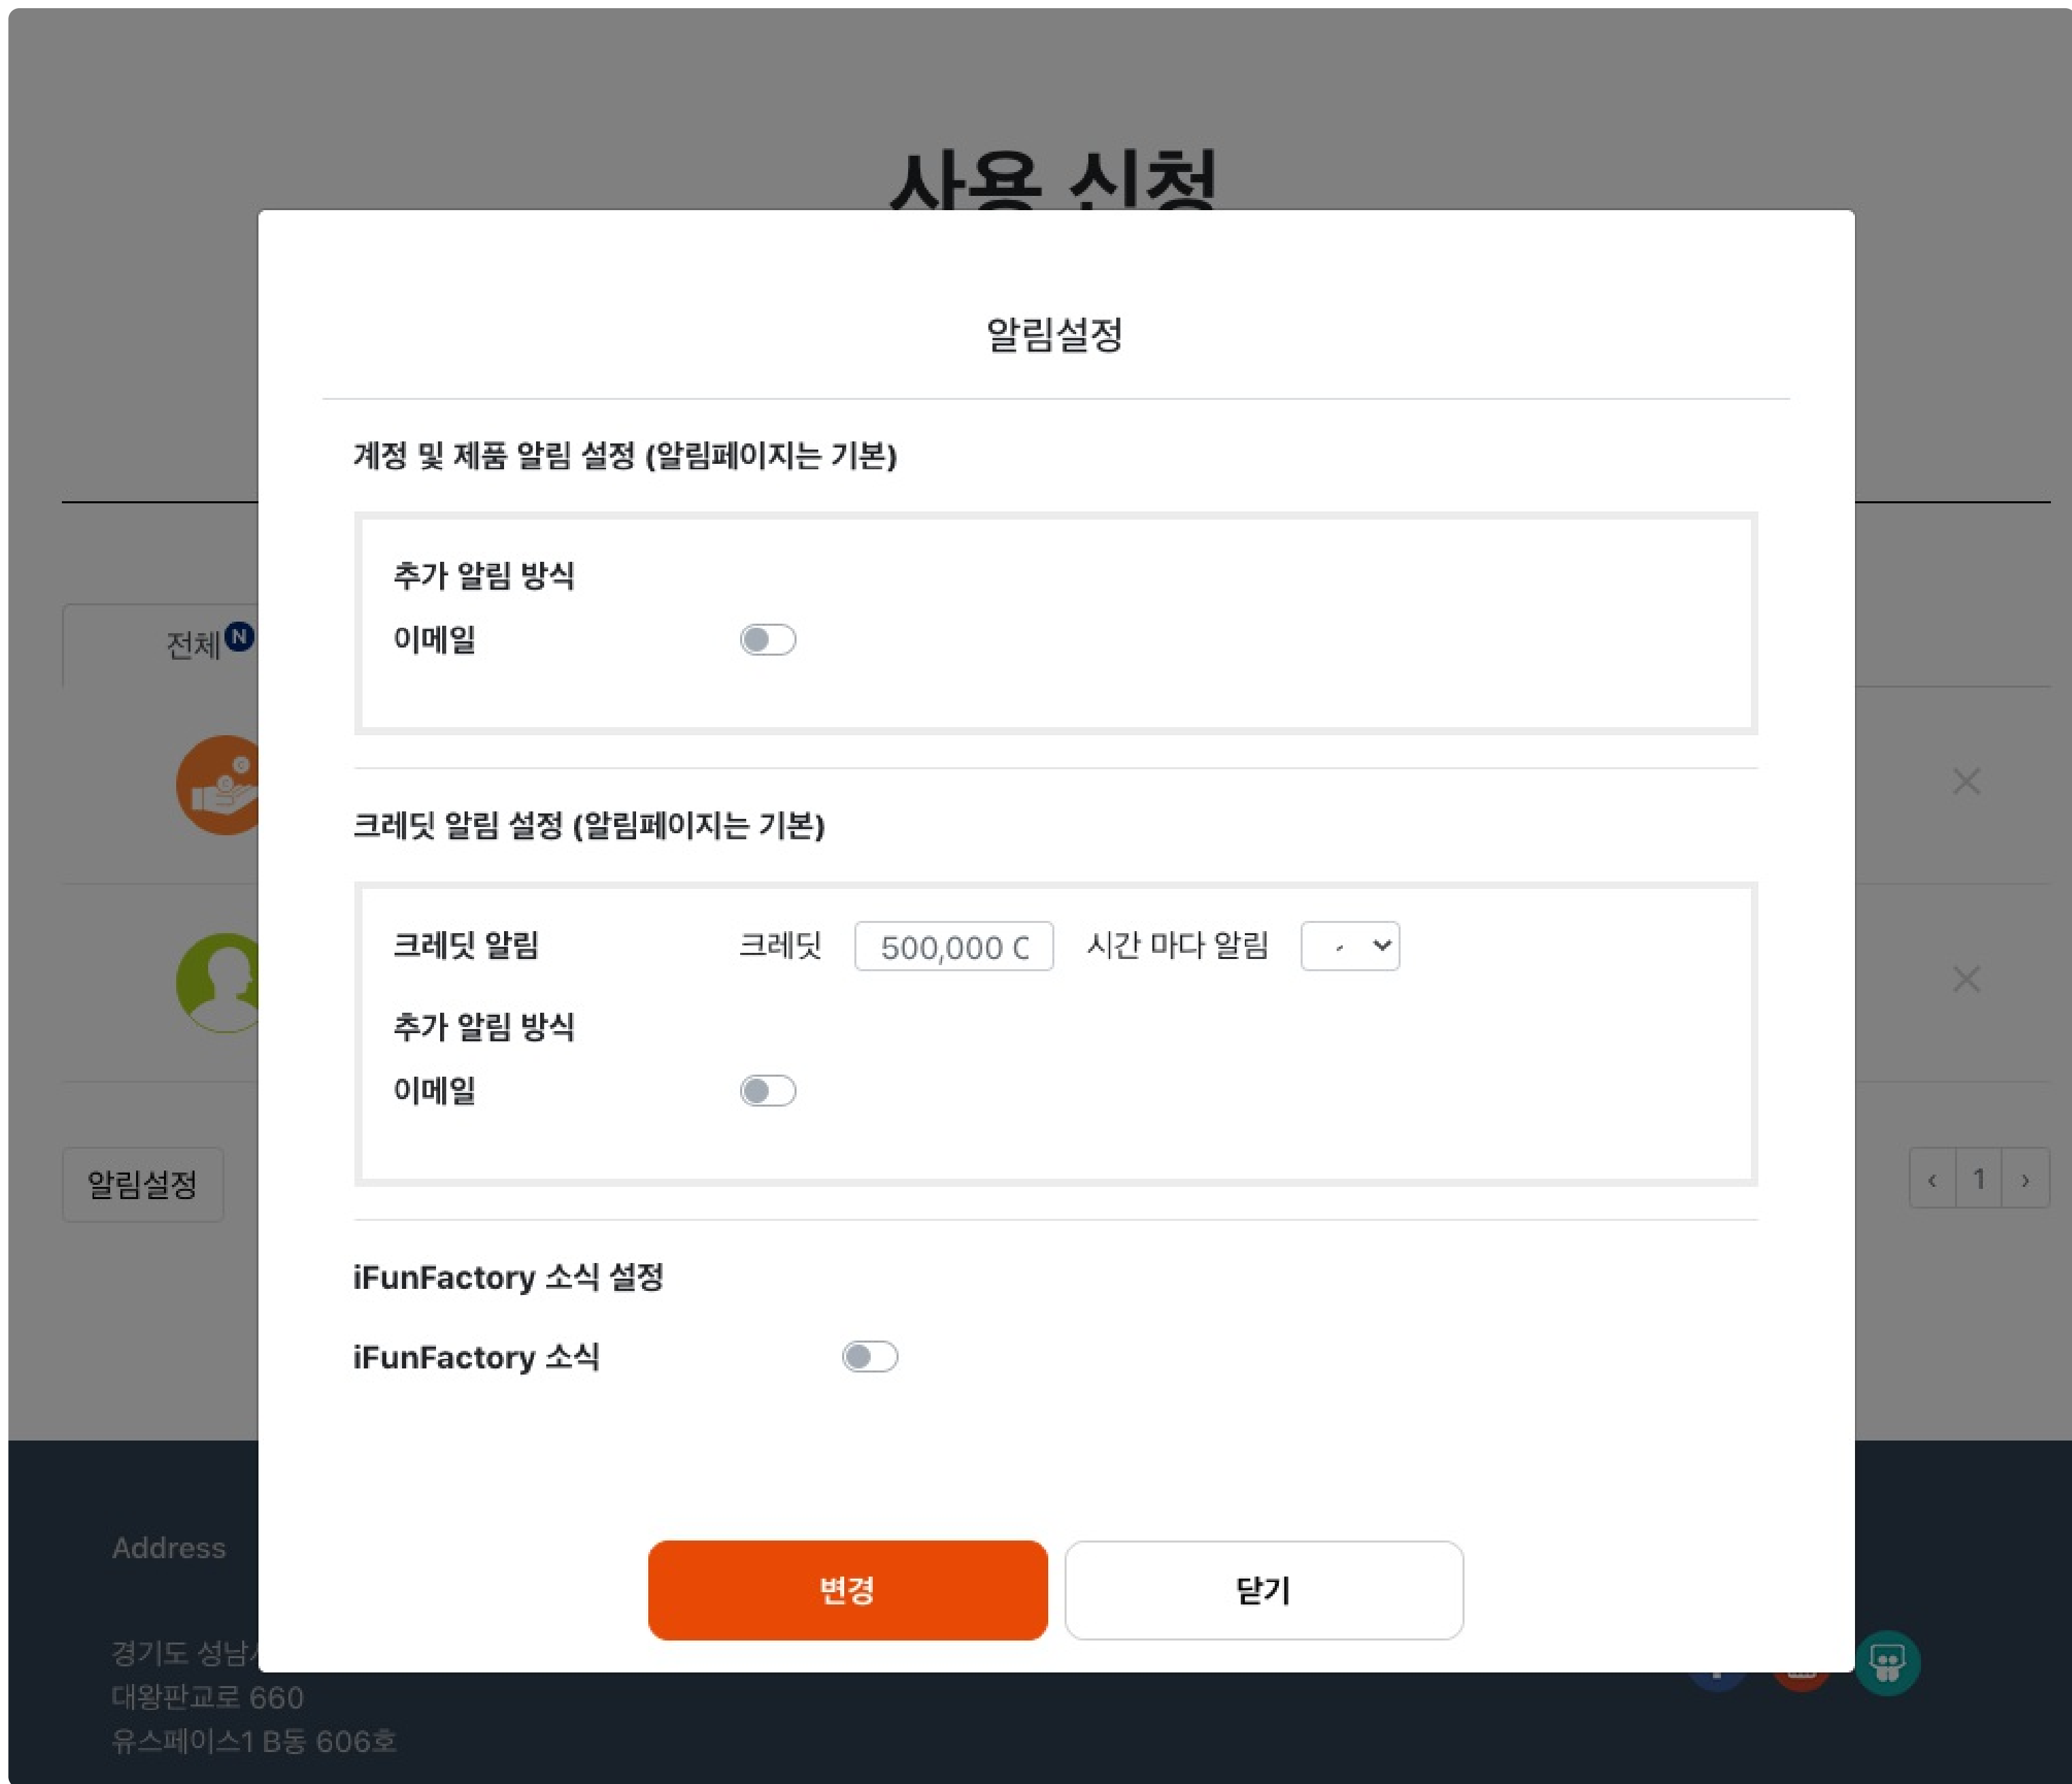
사용 신청

전체 N

알림설정

‹ 1 ›

Address

경기도 성남시
대왕판교로 660
유스페이스1 B동 606호

알림설정

계정 및 제품 알림 설정 (알림페이지는 기본)

추가 알림 방식

이메일

크레딧 알림 설정 (알림페이지는 기본)

크레딧 알림 크레딧 500,000 C 시간 마다 알림 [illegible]

추가 알림 방식

이메일

iFunFactory 소식 설정

iFunFactory 소식

변경 닫기